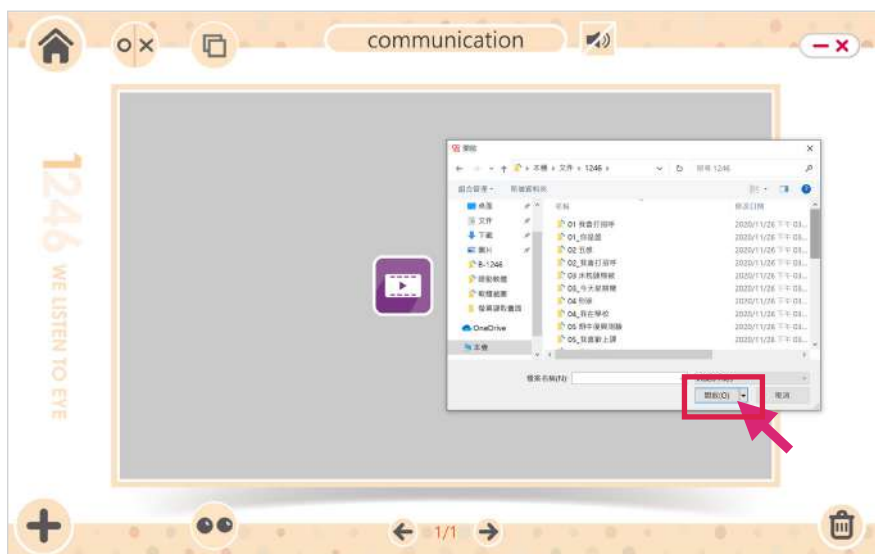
o×

communication

1246

WE LISTEN TO EYE

開啟

本機 > 文件 > 1246

搜尋 1246

組合管理 新增資料夾

桌面

文件

下載

圖片

B-1246

國動輸贏

較體總圖

發展讀動書語

OneDrive

本機

名稱

修改日期

01 我會打招呼

01_你說是

02 五感

02_我會打招呼

03 未看課程就

03_今天要睡覺

04 刷牙

04_我在學校

05 那中度與潮濕

05_我喜歡上課

2020/11/26 下午 03...

2020/11/26 下午 03...

2020/11/26 下午 03...

2020/11/26 下午 03...

2020/11/26 下午 03...

2020/11/26 下午 03...

2020/11/26 下午 03...

2020/11/26 下午 03...

2020/11/26 下午 03...

2020/11/26 下午 03...

檔案名稱(N):

開啟(O)

取消

1/1